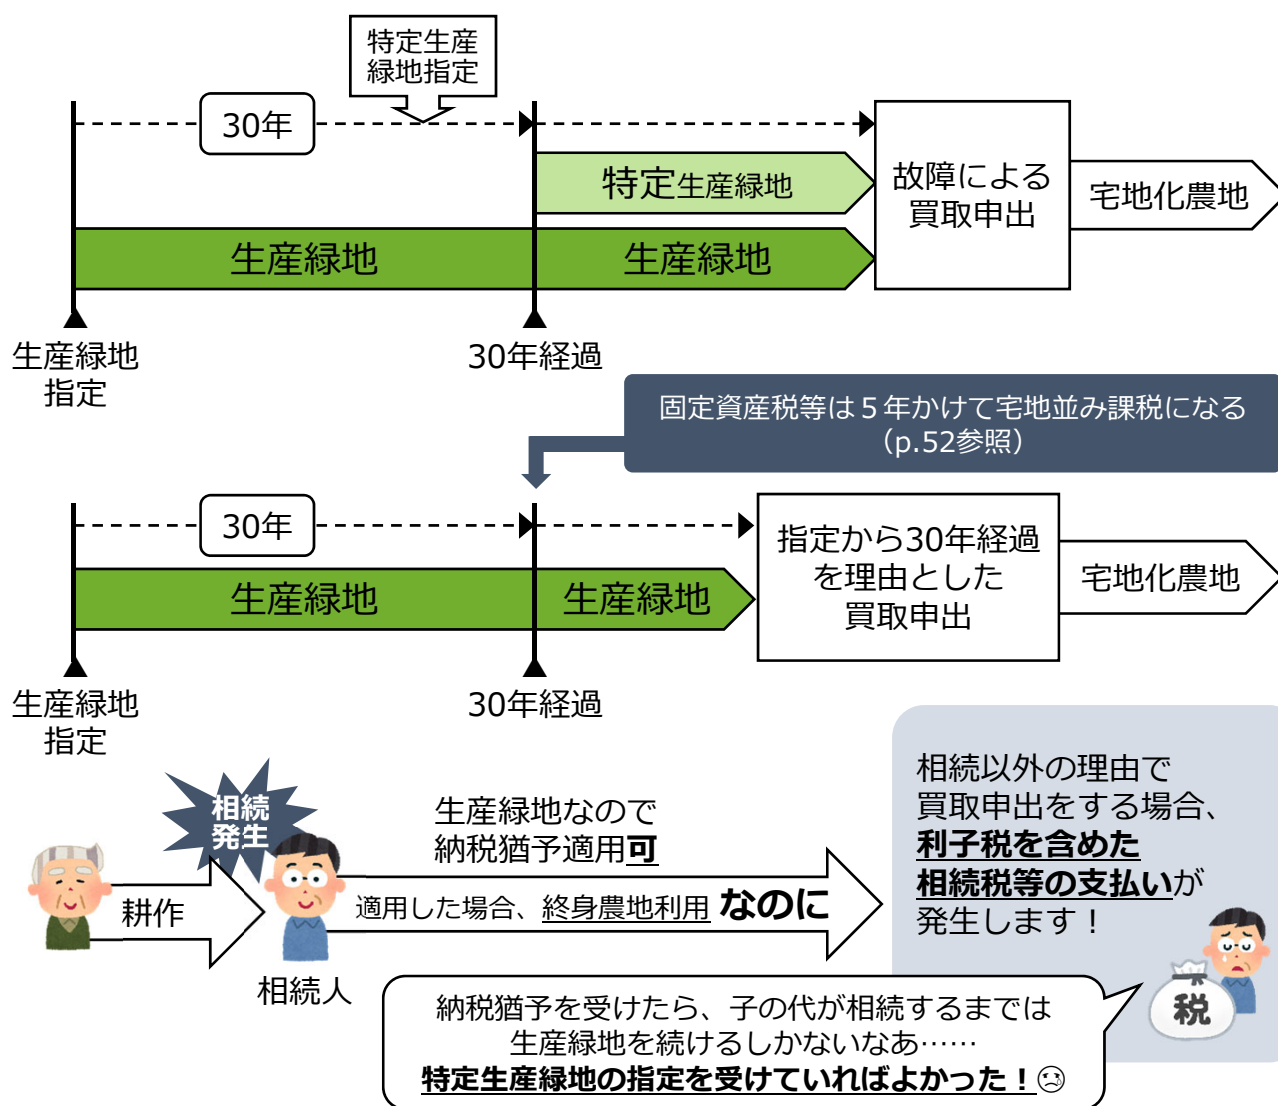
特定生産緑地指定

30年

特定生産緑地

故障による買取申出

宅地化農地

生産緑地

生産緑地

生産緑地指定

30年経過

固定資産税等は５年かけて宅地並み課税になる（p.52参照）

30年

生産緑地

生産緑地

指定から30年経過を理由とした買取申出

宅地化農地

生産緑地指定

30年経過

相続発生

生産緑地なので納税猶予適用**可**

耕作

適用した場合、終身農地利用 **なのに**

相続人

相続以外の理由で買取申出をする場合、**利子税を含めた相続税等の支払い**が発生します！

税

納税猶予を受けたら、子の代が相続するまでは生産緑地を続けるしかないなあ……
**特定生産緑地の指定を受けていればよかった！**☹